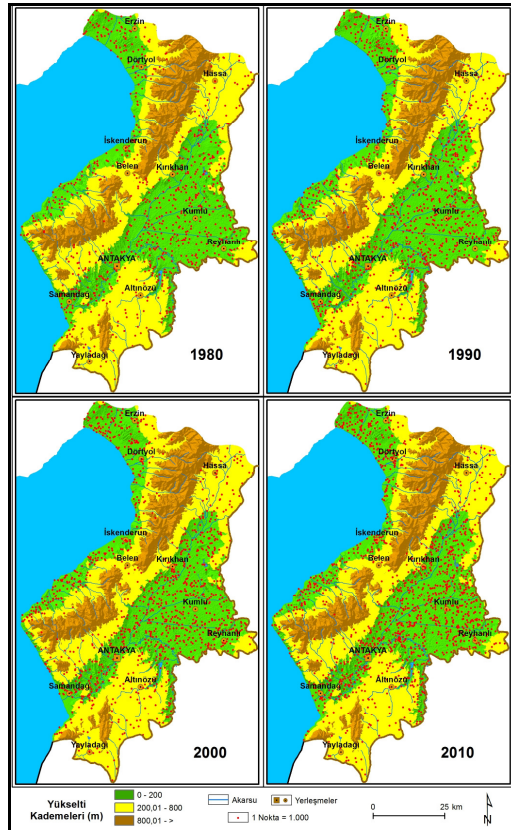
Erzin
Dörtyol
Hassa
İskenderun
Belen
Kırıkhan
Kumlu
Reyhanlı
ANTAKYA
Samandağ
Altınözü
Yayladağı
1980

Erzin
Dörtyol
Hassa
İskenderun
Belen
Kırıkhan
Kumlu
Reyhanlı
ANTAKYA
Samandağ
Altınözü
Yayladağı
1990

Erzin
Dörtyol
Hassa
İskenderun
Belen
Kırıkhan
Kumlu
Reyhanlı
ANTAKYA
Samandağ
Altınözü
Yayladağı
2000

Erzin
Dörtyol
Hassa
İskenderun
Belen
Kırıkhan
Kumlu
Reyhanlı
ANTAKYA
Samandağ
Altınözü
Yayladağı
2010

Yükselti Kademeleri (m)
0 - 200
200,01 - 800
800,01 - >
Akarsu
Yerleşmeler
1 Nokta = 1.000
0
25 km
N